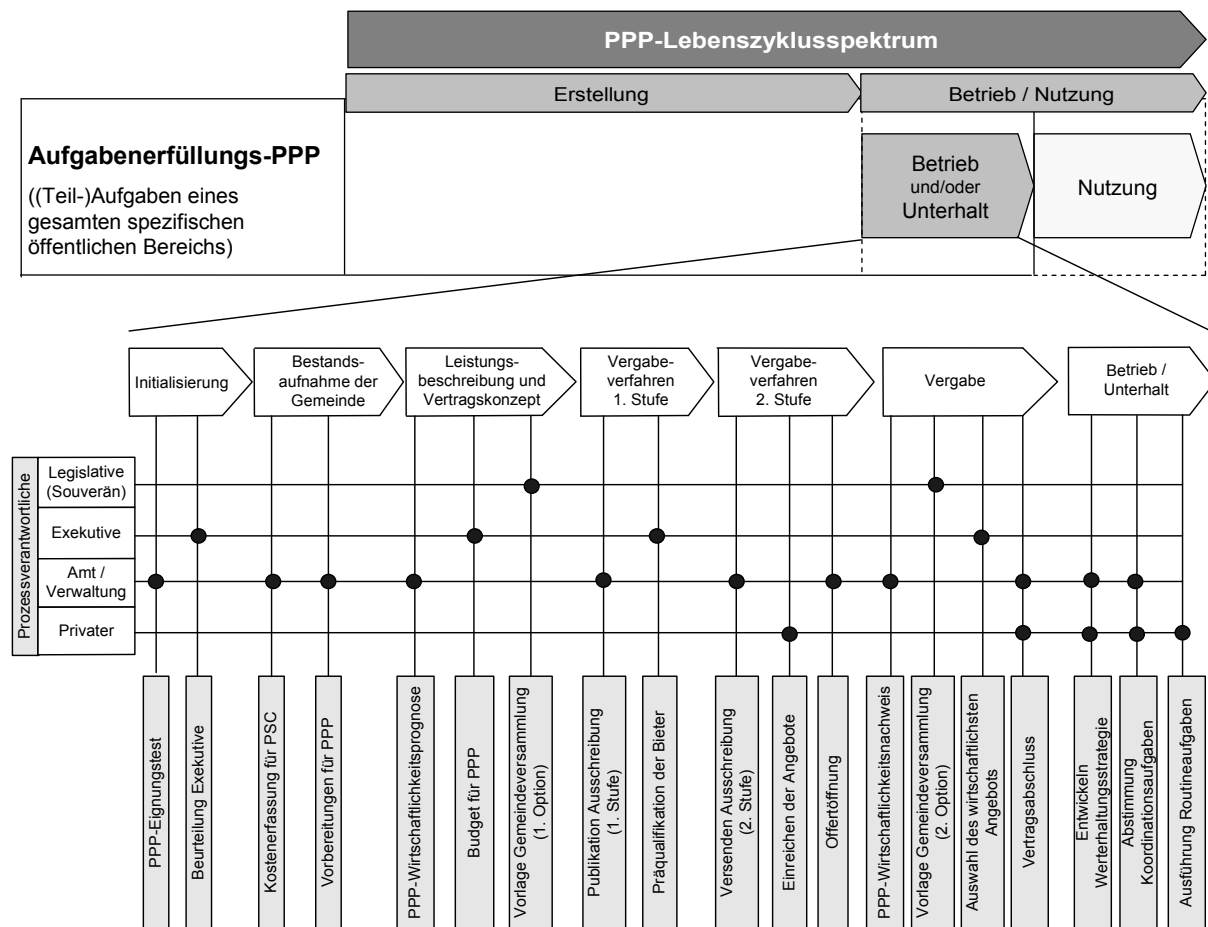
PPP-Lebenszyklusspektrum

Erstellung

Betrieb / Nutzung

Aufgabenerfüllungs-PPP

((Teil-)Aufgaben eines gesamten spezifischen öffentlichen Bereichs)

Betrieb und/oder Unterhalt

Nutzung

Initialisierung

Bestands-aufnahme der Gemeinde

Leistungs-beschreibung und Vertragskonzept

Vergabe-verfahren 1. Stufe

Vergabe-verfahren 2. Stufe

Vergabe

Betrieb / Unterhalt

Prozessverantwortliche

Legislative (Souverän)

Exekutive

Amt / Verwaltung

Privater

PPP-Eignungstest

Beurteilung Exekutive

Kostenerfassung für PSC

Vorbereitungen für PPP

PPP-Wirtschaftlichkeitsprognose

Budget für PPP

Vorlage Gemeindeversammlung (1. Option)

Publikation Ausschreibung (1. Stufe)

Präqualifikation der Bieter

Versenden Ausschreibung (2. Stufe)

Einreichen der Angebote

Offertöffnung

PPP-Wirtschaftlichkeitsnachweis

Vorlage Gemeindeversammlung (2. Option)

Auswahl des wirtschaftlichsten Angebots

Vertragsabschluss

Entwickeln Werterhaltungsstrategie

Abstimmung Koordinationsaufgaben

Ausführung Routineaufgaben